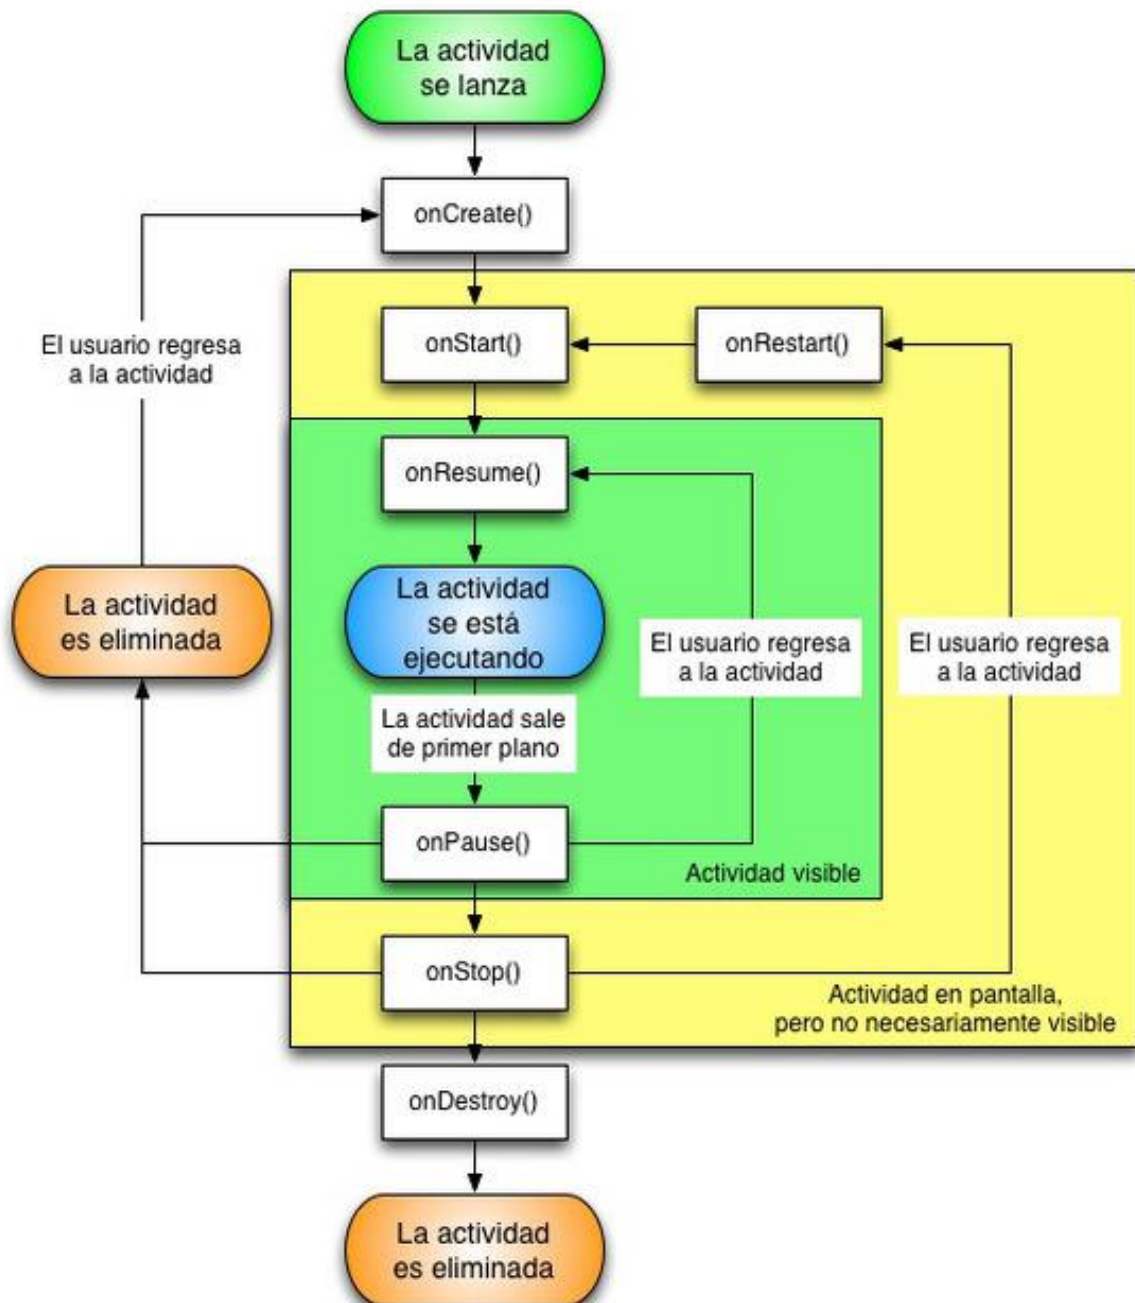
La actividad se lanza

onCreate()

El usuario regresa a la actividad

onStart()

onRestart()

onResume()

La actividad es eliminada

La actividad se está ejecutando

El usuario regresa a la actividad

El usuario regresa a la actividad

La actividad sale de primer plano

onPause()

Actividad visible

onStop()

Actividad en pantalla, pero no necesariamente visible

onDestroy()

La actividad es eliminada